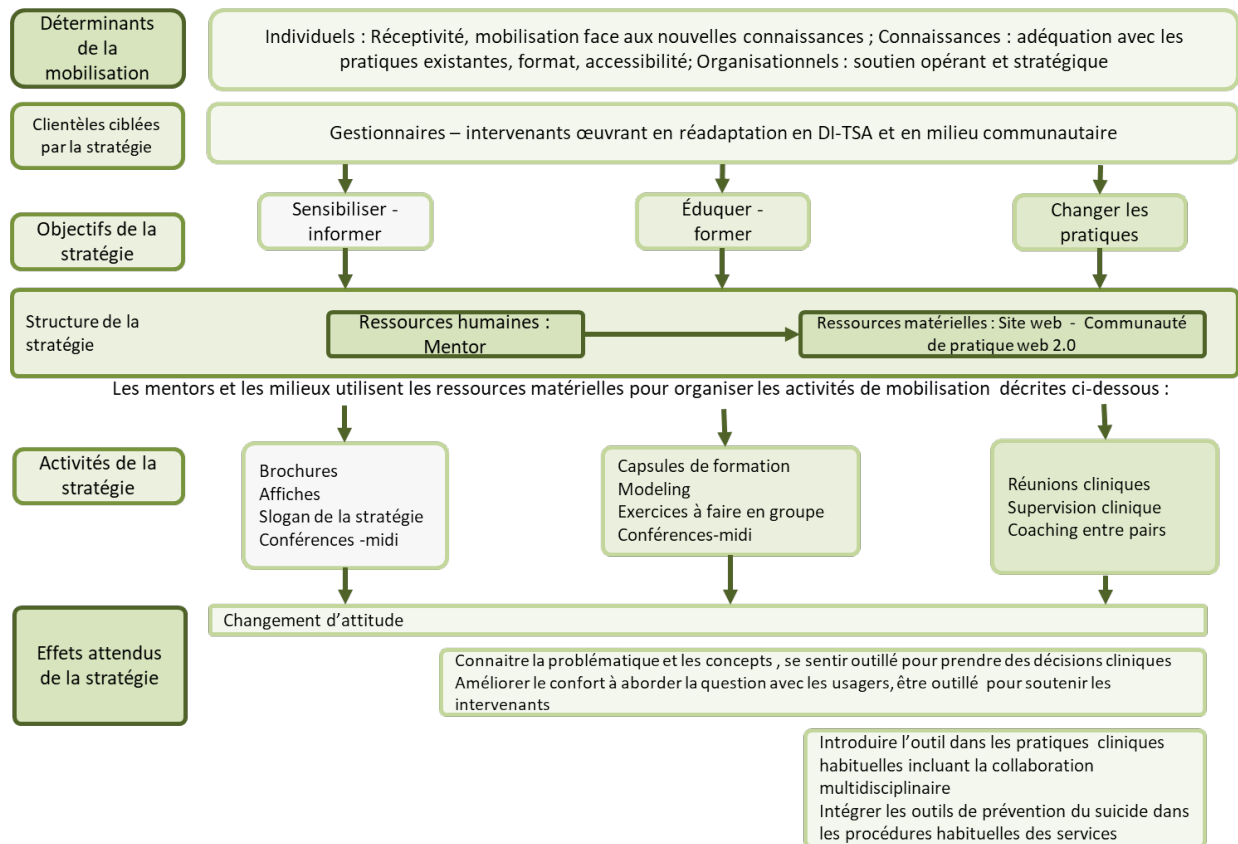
Déterminants de la mobilisation

Individuels : Réceptivité, mobilisation face aux nouvelles connaissances ; Connaissances : adéquation avec les pratiques existantes, format, accessibilité; Organisationnels : soutien opérant et stratégique

Clientèles ciblées par la stratégie

Gestionnaires – intervenants œuvrant en réadaptation en DI-TSA et en milieu communautaire

Objectifs de la stratégie

Sensibiliser - informer

Éduquer - former

Changer les pratiques

Structure de la stratégie

Ressources humaines : Mentor

Ressources matérielles : Site web - Communauté de pratique web 2.0

Les mentors et les milieux utilisent les ressources matérielles pour organiser les activités de mobilisation décrites ci-dessous :

Activités de la stratégie

Brochures
Affiches
Slogan de la stratégie
Conférences -midi

Capsules de formation
Modeling
Exercices à faire en groupe
Conférences-midi

Réunions cliniques
Supervision clinique
Coaching entre pairs

Effets attendus de la stratégie

Changement d'attitude

Connaitre la problématique et les concepts , se sentir outillé pour prendre des décisions cliniques
Améliorer le confort à aborder la question avec les usagers, être outillé pour soutenir les intervenants

Introduire l'outil dans les pratiques cliniques habituelles incluant la collaboration multidisciplinaire
Intégrer les outils de prévention du suicide dans les procédures habituelles des services